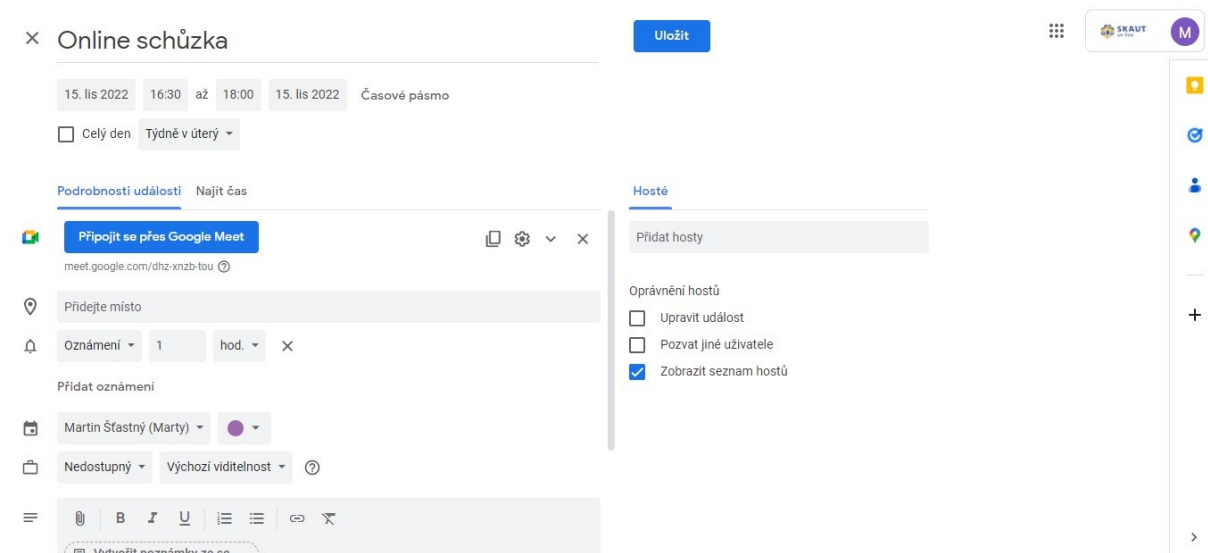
× Online schůzka

Uložit

SKAUT

M

15. lis 2022 16:30 až 18:00 15. lis 2022 Časové pásmo

Celý den Týdně v úterý

Podrobnosti události Najít čas

Připojit se přes Google Meet

meet.google.com/dhz-xnzb-tou

Přidejte místo

Oznámení 1 hod.

Přidat oznámení

Martin Šťastný (Marty)

Nedostupný Výchozí viditelnost

B I U

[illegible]

Hosté

Přidat hosty

Oprávnění hostů

Upravit událost

Pozvat jiné uživatele

Zobrazit seznam hostů

+

›